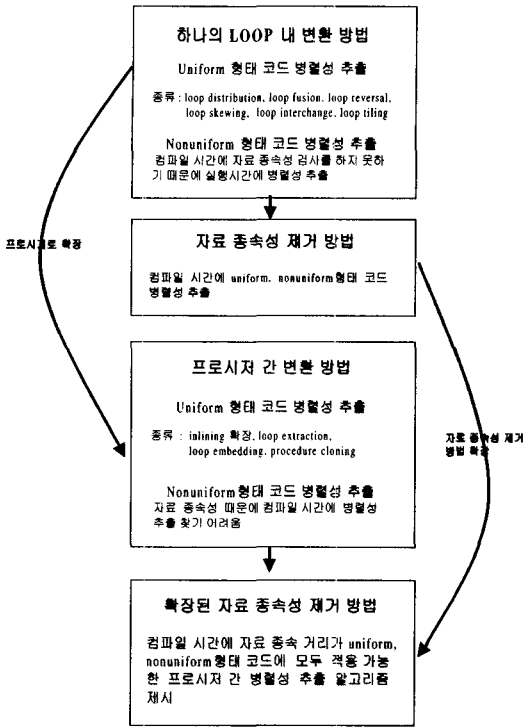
하나의 LOOP 내 변환 방법

Uniform 형태 코드 병렬성 추출

종류 : loop distribution, loop fusion, loop reversal, loop skewing, loop interchange, loop tiling

Nonuniform 형태 코드 병렬성 추출
컴파일 시간에 자료 종속성 검사를 하지 못하기 때문에 실행시간에 병렬성 추출

프로시저로 확장

자료 종속성 제거 방법

컴파일 시간에 uniform, nonuniform형태 코드 병렬성 추출

프로시저 간 변환 방법

Uniform 형태 코드 병렬성 추출

종류 : inlining 확장, loop extraction, loop embedding, procedure cloning

Nonuniform형태 코드 병렬성 추출
자료 종속성 때문에 컴파일 시간에 병렬성을 찾기 어려움

자료 종속성 제거 방법 확장

확장된 자료 종속성 제거 방법

컴파일 시간에 자료 종속 거리가 uniform, nonuniform형태 코드에 모두 적용 가능한 프로시저 간 병렬성 추출 알고리즘 제시